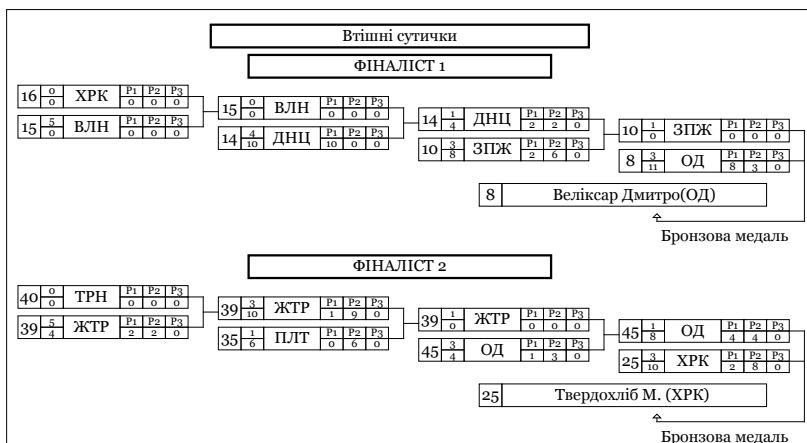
Втішні сутички

ФІНАЛІСТ 1

| 16 | $\frac{0}{0}$ | ХРК | P1 0 | P2 0 | P3 0 |
|---|---|---|---|---|---|
| 15 | $\frac{5}{0}$ | ВЛН | P1 0 | P2 0 | P3 0 |

| 15 | $\frac{0}{0}$ | ВЛН | P1 0 | P2 0 | P3 0 |
|---|---|---|---|---|---|
| 14 | $\frac{4}{10}$ | ДНЦ | P1 10 | P2 0 | P3 0 |

| 14 | $\frac{1}{4}$ | ДНЦ | P1 2 | P2 2 | P3 0 |
|---|---|---|---|---|---|
| 10 | $\frac{3}{8}$ | ЗПЖ | P1 2 | P2 6 | P3 0 |

| 10 | $\frac{1}{0}$ | ЗПЖ | P1 0 | P2 0 | P3 0 |
|---|---|---|---|---|---|
| 8 | $\frac{3}{11}$ | ОД | P1 8 | P2 3 | P3 0 |

8 Веліксар Дмитро(ОД)

Бронзова медаль

ФІНАЛІСТ 2

| 40 | $\frac{0}{0}$ | ТРН | P1 0 | P2 0 | P3 0 |
|---|---|---|---|---|---|
| 39 | $\frac{5}{4}$ | ЖТР | P1 2 | P2 2 | P3 0 |

| 39 | $\frac{3}{10}$ | ЖТР | P1 1 | P2 9 | P3 0 |
|---|---|---|---|---|---|
| 35 | $\frac{1}{6}$ | ПЛТ | P1 0 | P2 6 | P3 0 |

| 39 | $\frac{1}{0}$ | ЖТР | P1 0 | P2 0 | P3 0 |
|---|---|---|---|---|---|
| 45 | $\frac{3}{4}$ | ОД | P1 1 | P2 3 | P3 0 |

| 45 | $\frac{1}{8}$ | ОД | P1 4 | P2 4 | P3 0 |
|---|---|---|---|---|---|
| 25 | $\frac{3}{10}$ | ХРК | P1 2 | P2 8 | P3 0 |

25 Твердохліб М. (ХРК)

Бронзова медаль